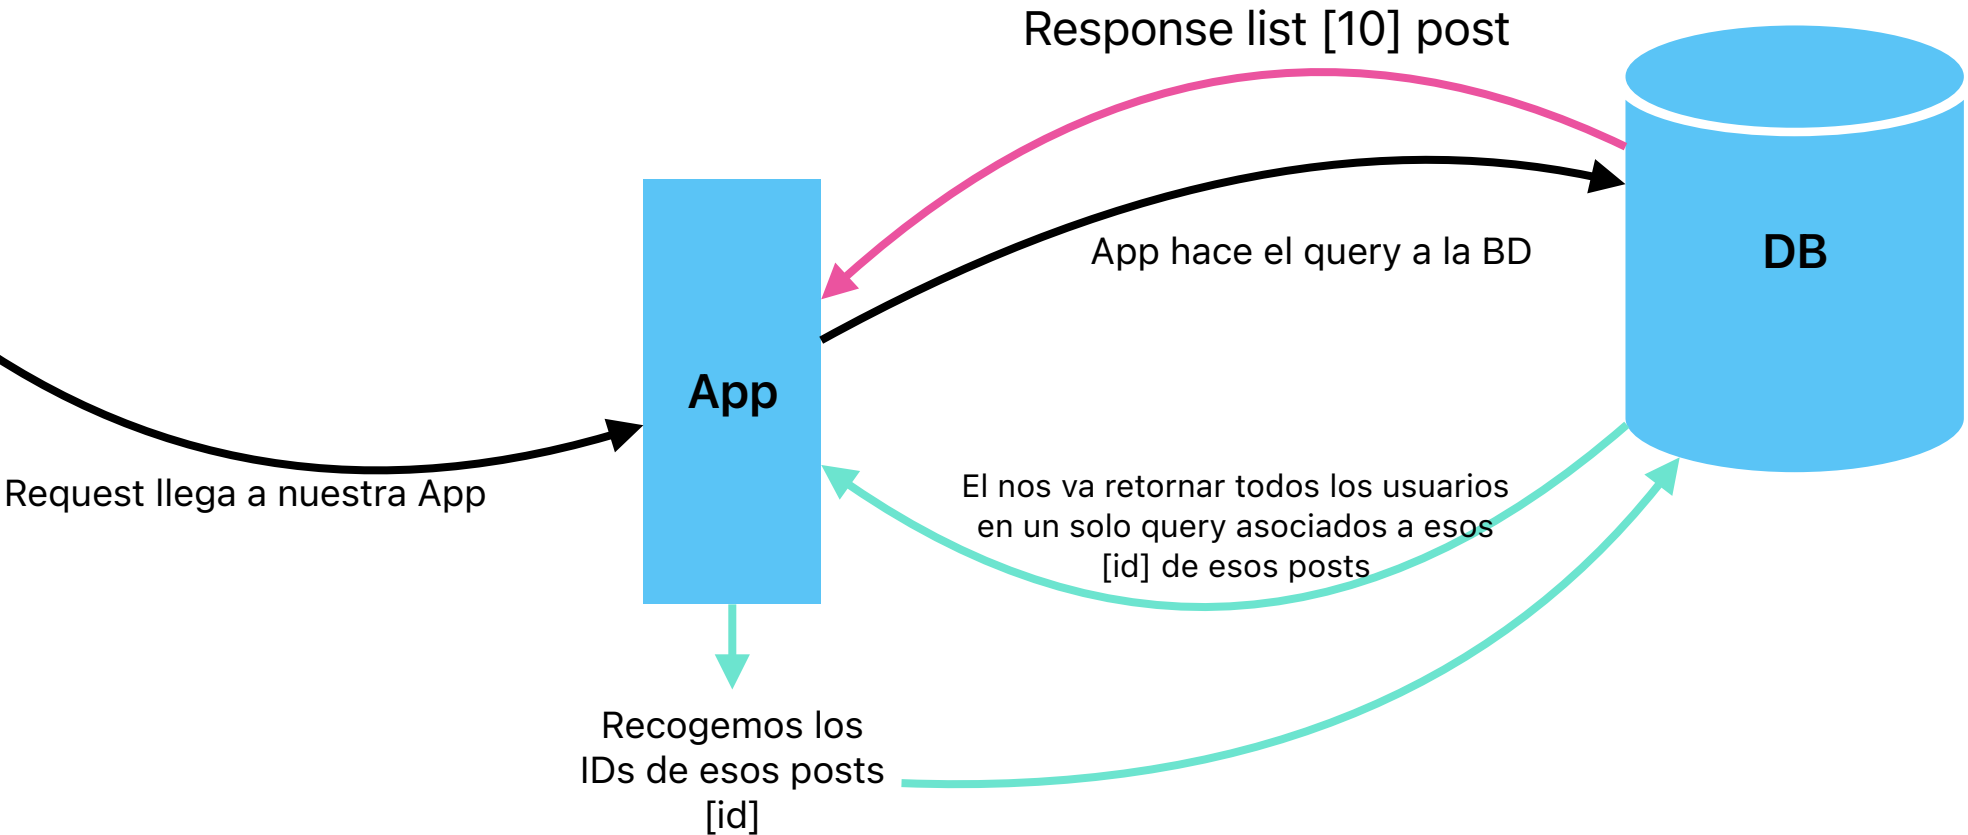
Response list [10] post

DB

App hace el query a la BD

App

Request llega a nuestra App

El nos va retornar todos los usuarios en un solo query asociados a esos [id] de esos posts

Recogemos los IDs de esos posts [id]